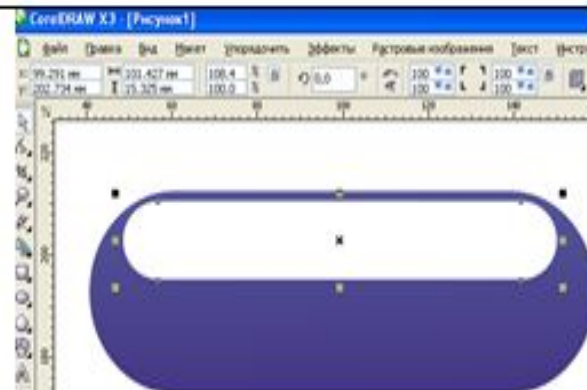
CorelDRAW X3 - [Рисунок1]

Файл Правка Вид Макет Упорядочить Эффекты Растровые изображения Текст Инстру

x: 99.291 мм
y: 202.734 мм
101.427 мм
15.325 мм
100.4 %
100.0 %
0.0
100
100
100
100

80 100 120 140